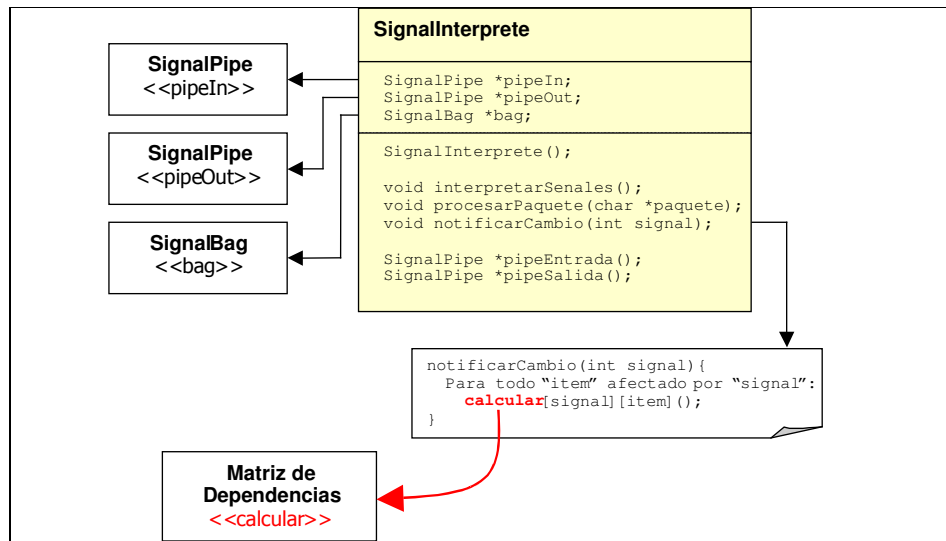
SignalInterprete

SignalPipe *pipeIn;
SignalPipe *pipeOut;
SignalBag *bag;

SignalInterprete();

void interpretarSenales();
void procesarPaquete(char *paquete);
void notificarCambio(int signal);

SignalPipe *pipeEntrada();
SignalPipe *pipeSalida();

SignalPipe
<<pipeIn>>

SignalPipe
<<pipeOut>>

SignalBag
<<bag>>

notificarCambio(int signal){
Para todo "item" afectado por "signal":
calcular[signal][item]();
}

Matriz de Dependencias
<<calcular>>